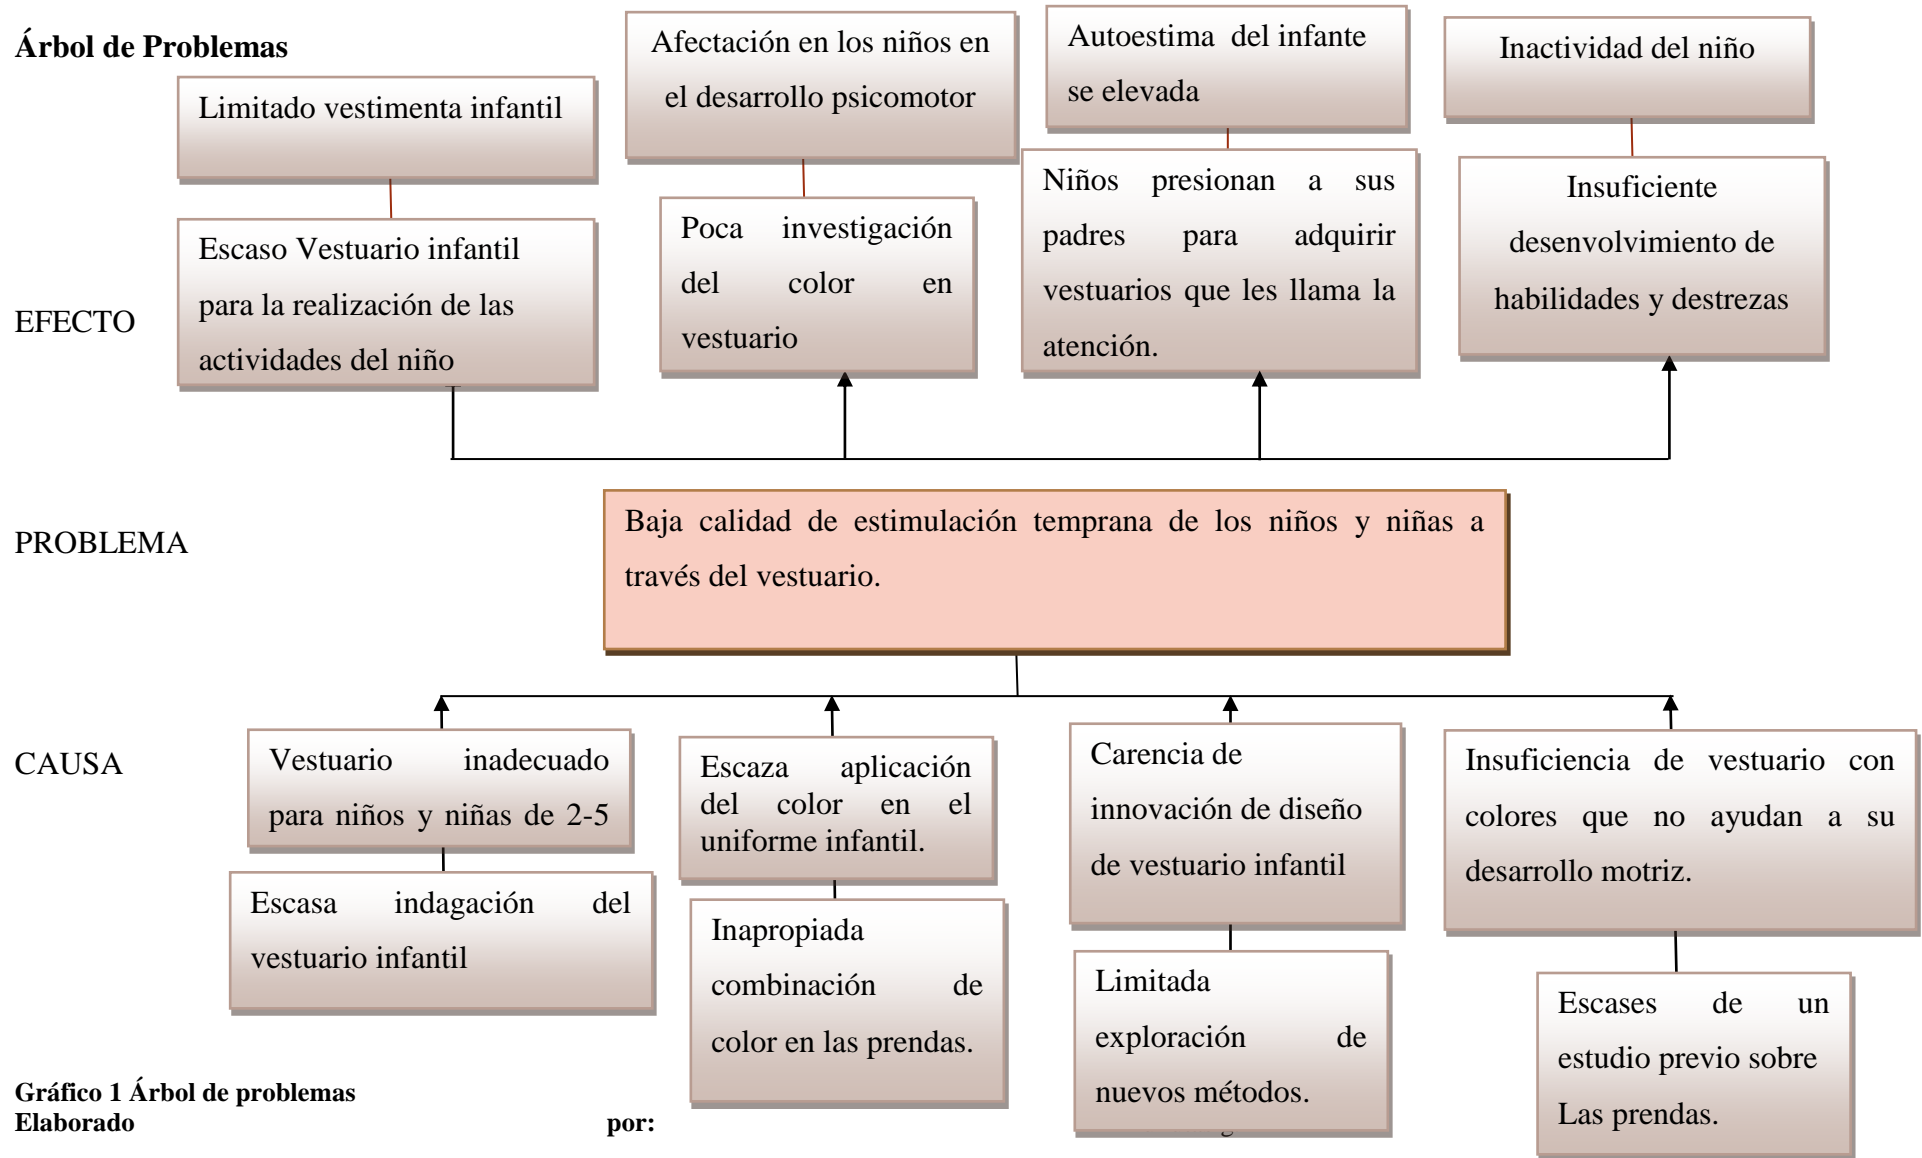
Árbol de Problemas

Limitado vestimenta infantil

Afectación en los niños en el desarrollo psicomotor

Autoestima del infante se elevada

Inactividad del niño

EFECTO

Escaso Vestuario infantil para la realización de las actividades del niño

Poca investigación del color en vestuario

Niños presionan a sus padres para adquirir vestuarios que les llama la atención.

Insuficiente desenvolvimiento de habilidades y destrezas

PROBLEMA

Baja calidad de estimulación temprana de los niños y niñas a través del vestuario.

CAUSA

Vestuario inadecuado para niños y niñas de 2-5

Escaza aplicación del color en el uniforme infantil.

Carencia de innovación de diseño de vestuario infantil

Insuficiencia de vestuario con colores que no ayudan a su desarrollo motriz.

Escasa indagación del vestuario infantil

Inapropiada combinación de color en las prendas.

Limitada exploración de nuevos métodos.

Escases de un estudio previo sobre Las prendas.

Gráfico 1 Árbol de problemas
Elaborado por: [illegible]